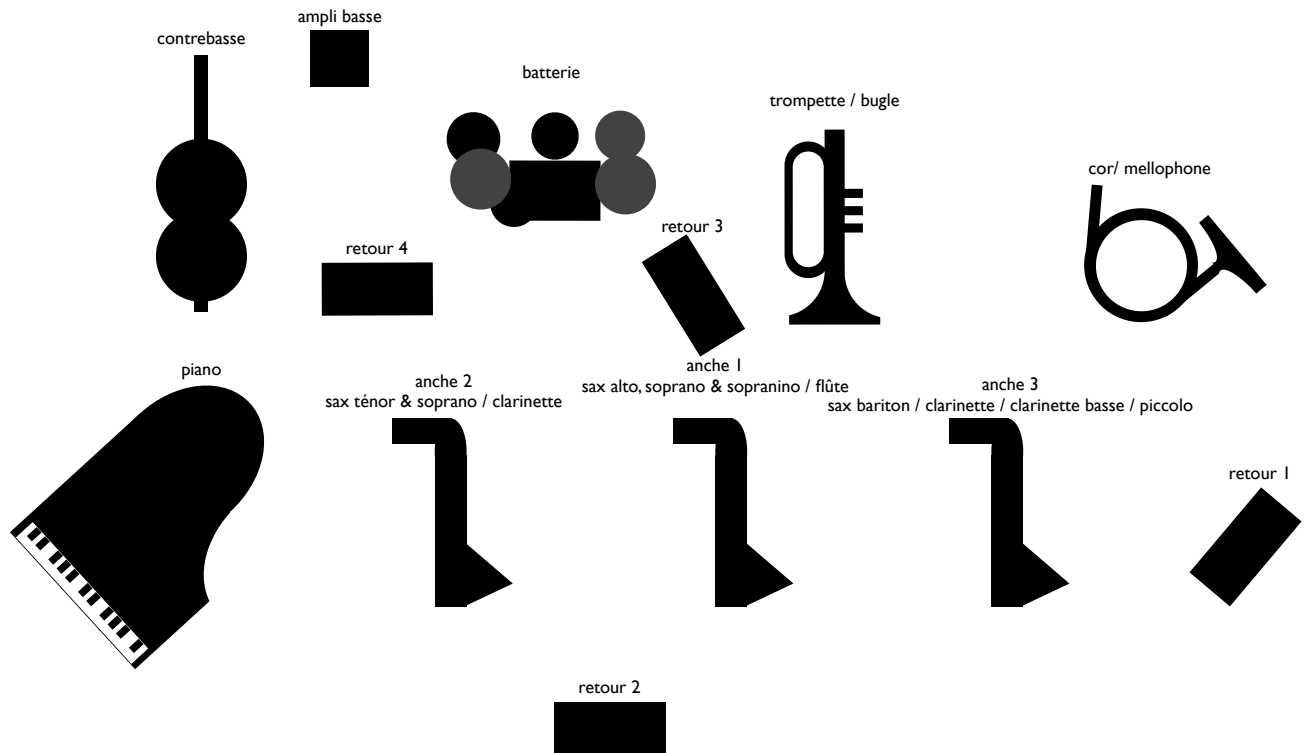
ampli basse

contrebasse

batterie

trompette / bugle

cor/ mellophone

retour 4

retour 3

piano

anche 2
sax ténor & soprano / clarinette

anche 1
sax alto, soprano & sopranino / flûte

anche 3
sax bariton / clarinette / clarinette basse / piccolo

retour 1

retour 2